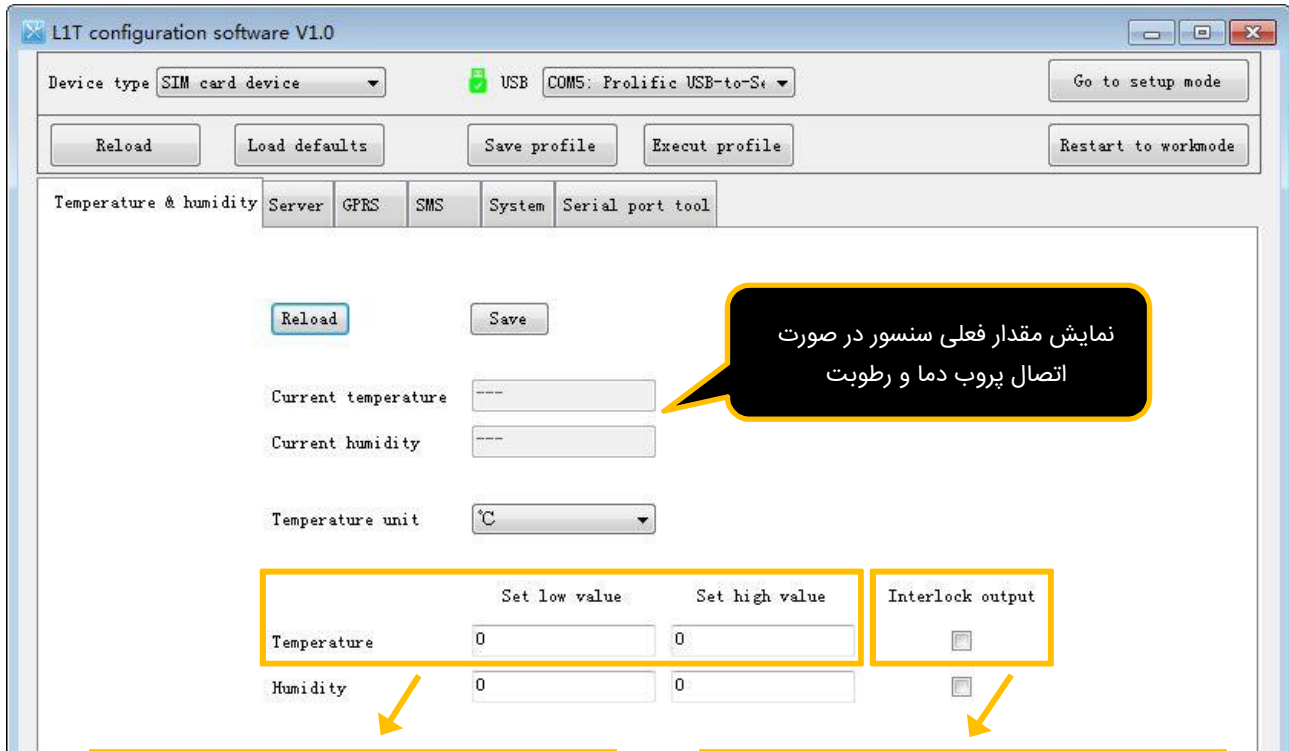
L1T configuration software V1.0

Device type SIM card device

USB COM5: Prolific USB-to-Se

Go to setup mode

Reload

Load defaults

Save profile

Execut profile

Restart to workmode

Temperature & humidity

Server

GPRS

SMS

System

Serial port tool

Reload

Save

نمایش مقدار فعلی سنسور در صورت اتصال پروب دما و رطوبت

Current temperature ----

Current humidity ----

Temperature unit ℃

| | Set low value | Set high value | Interlock output |
|---|---|---|---|
| Temperature | 0 | 0 | |
| Humidity | 0 | 0 | |